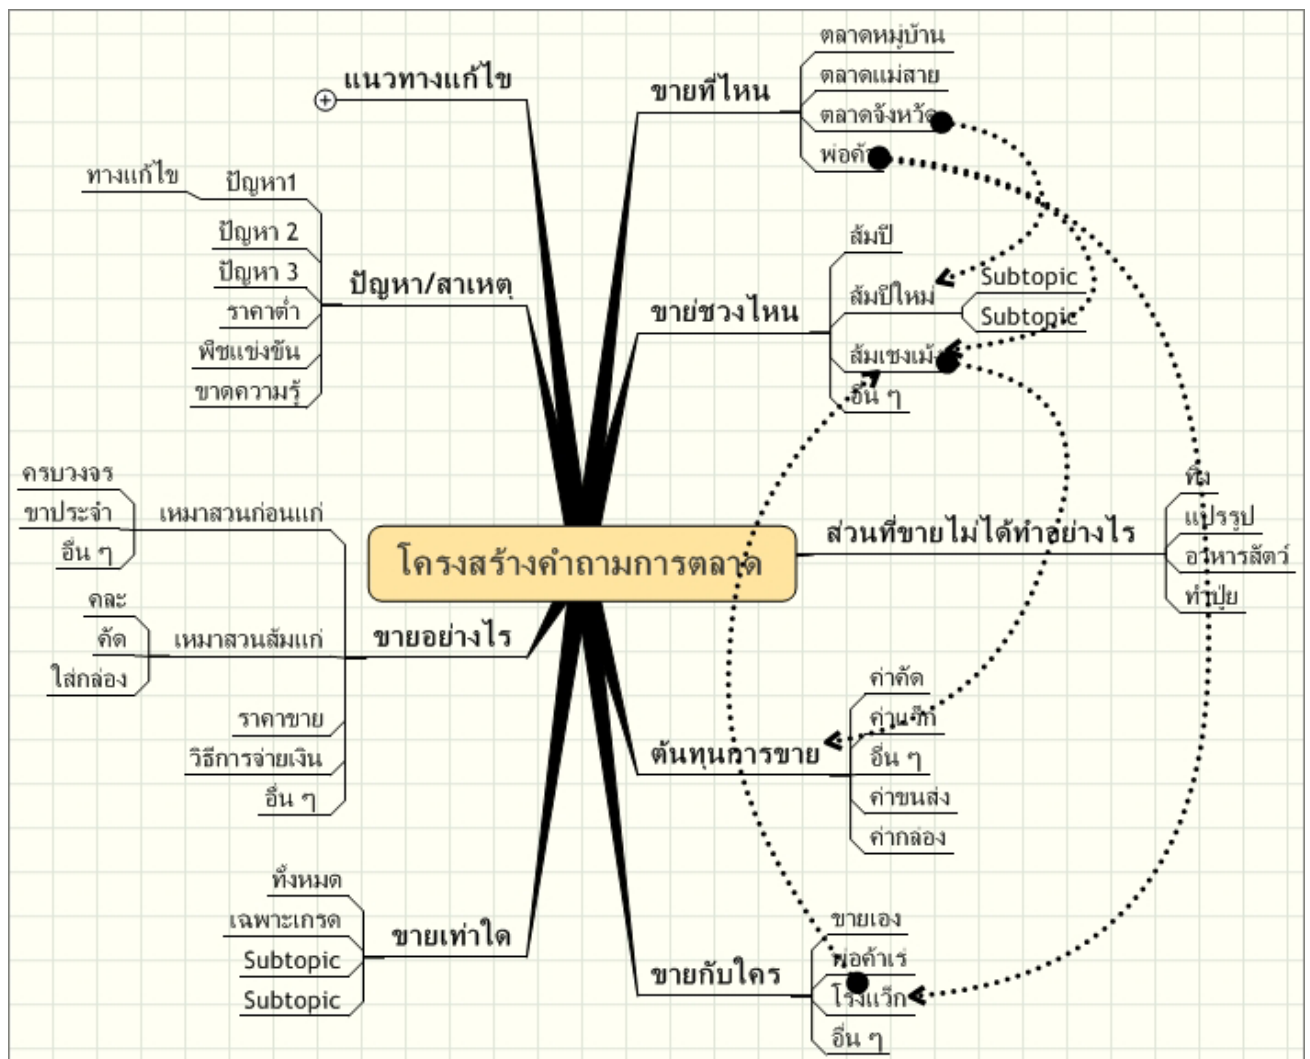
โครงสร้างคำถามการตลาด

แนวทางแก้ไข

ปัญหา/สาเหตุ
ปัญหา1
ทางแก้ไข
ปัญหา 2
ปัญหา 3
ราคาต่ำ
พืชแข่งขัน
ขาดความรู้

ขายอย่างไร
เหมาสวนก่อนแก่
ครบวงจร
ขาประจำ
อื่น ๆ
เหมาสวนส้มแก่
คละ
คัด
ใส่กล่อง
ราคาขาย
วิธีการจ่ายเงิน
อื่น ๆ

ขายเท่าใด
ทั้งหมด
เฉพาะเกรด
Subtopic
Subtopic

ขายที่ไหน
ตลาดหมู่บ้าน
ตลาดแม่สาย
ตลาดจังหวัด
พ่อค้า

ขายช่วงไหน
ส้มปี
ส้มปีใหม่
Subtopic
Subtopic
ส้มเชงเม้ง
อื่น ๆ

ส่วนที่ขายไม่ได้ทำอย่างไร
ทิ้ง
แปรรูป
อาหารสัตว์
ทำปุ๋ย

ต้นทุนการขาย
ค่าคัด
ค่าแรง
อื่น ๆ
ค่าขนส่ง
ค่ากล่อง

ขายกับใคร
ขายเอง
พ่อค้าเร่
โรงแว็ก
อื่น ๆ